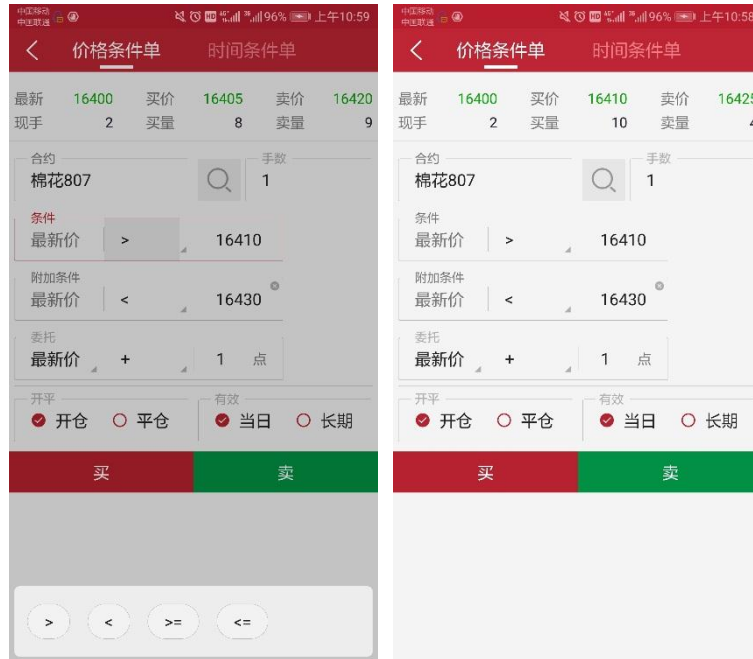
中国移动 中国联通 96% 上午10:59

价格条件单 时间条件单

最新 16400 买价 16405 卖价 16420
现手 2 买量 8 卖量 9

合约
棉花807

手数
1

条件
最新价 > 16410

附加条件
最新价 < 16430

委托
最新价 + 1 点

开平
开仓 平仓

有效
当日 长期

买 卖

> < >= <=

中国移动 中国联通 96% 上午10:58

价格条件单 时间条件单

最新 16400 买价 16410 卖价 1642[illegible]
现手 2 买量 10 卖量 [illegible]

合约
棉花807

手数
1

条件
最新价 > 16410

附加条件
最新价 < 16430

委托
最新价 + 1 点

开平
开仓 平仓

有效
当日 长期

买 卖